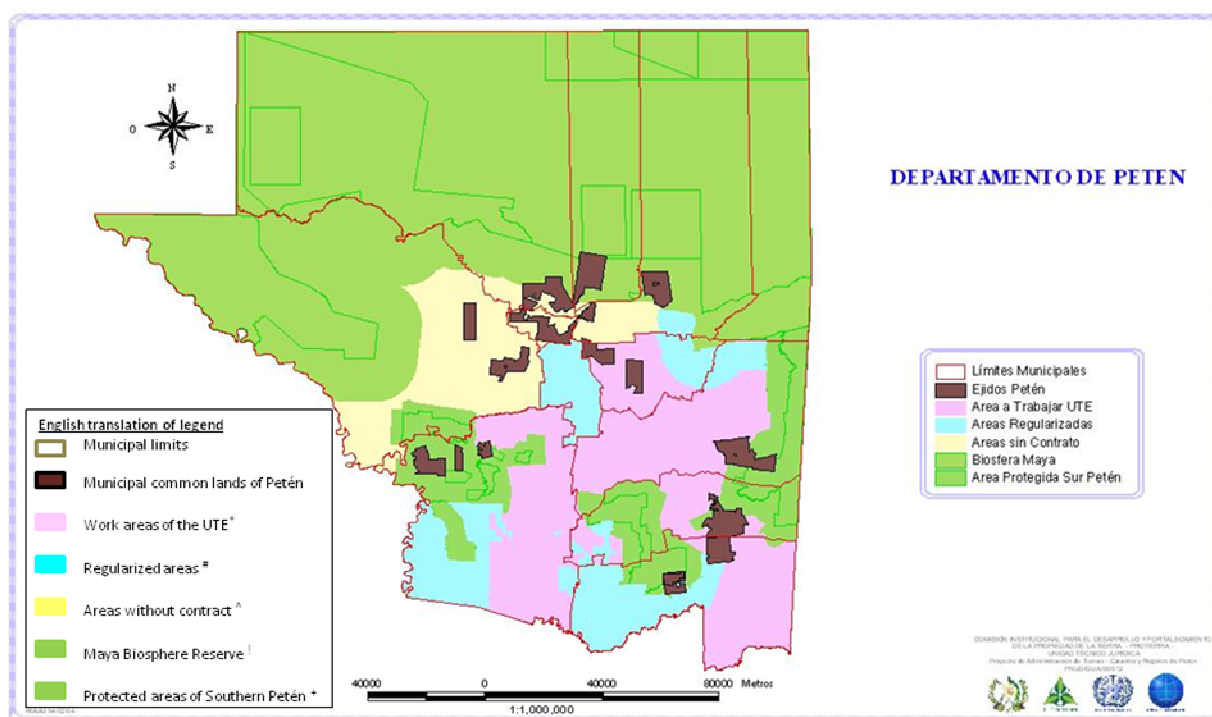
N
O
E
S

DEPARTAMENTO DE PETEN

Límites Municipales
Ejidos Petén
Area a Trabajar UTE
Areas Regularizadas
Areas sin Contrato
Biosfera Maya
Area Protegida Sur Petén

English translation of legend
Municipal limits
Municipal common lands of Petén
Work areas of the UTE*
Regularized areas #
Areas without contract ^
Maya Biosphere Reserve !
Protected areas of Southern Petén +

40000 0 40000 80000 Metros
1:1,000,000

COMISION INSTITUCIONAL PARA EL DESARROLLO Y FORTALECIMIENTO DE LA PROPIEDAD DE LA TIERRA - PROTIERRA - UNIDAD TECNICO JURIDICA
Proyecto de Administración de Tierras - Catastro y Registro de Petén
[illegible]